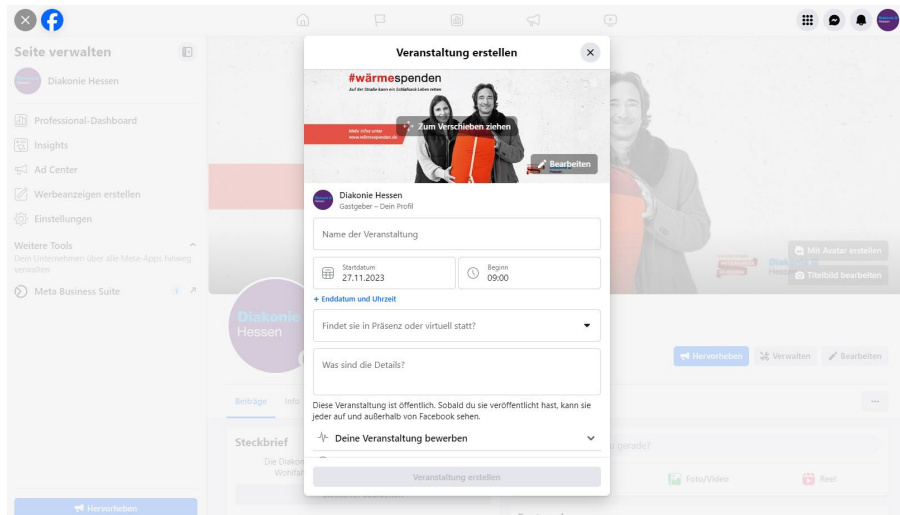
Seite verwalten

Diakonie Hessen

Professional-Dashboard

Insights

Ad Center

Werbeanzeigen erstellen

Einstellungen

Weitere Tools

Dein Unternehmen über alle Meta-Apps hinweg verwalten

Meta Business Suite

Hervorheben

Veranstaltung erstellen

#wärmespenden

Auf der Straße kann ein Schlafsack Leben retten

Mehr Infos unter www.waermespenden.de

Zum Verschieben ziehen

Bearbeiten

Diakonie Hessen

Gastgeber – Dein Profil

Name der Veranstaltung

Startdatum
27.11.2023

Beginn
09:00

+ Enddatum und Uhrzeit

Findet sie in Präsenz oder virtuell statt?

Was sind die Details?

Diese Veranstaltung ist öffentlich. Sobald du sie veröffentlicht hast, kann sie jeder auf und außerhalb von Facebook sehen.

Deine Veranstaltung bewerben

Veranstaltung erstellen

Diakonie Hessen

Mit Avatar erstellen

Titelbild bearbeiten

Hervorheben

Verwalten

Bearbeiten

Beiträge

Info

Steckbrief

Die Diakon

Wohlfa

gerade?

Foto/Video

Reel